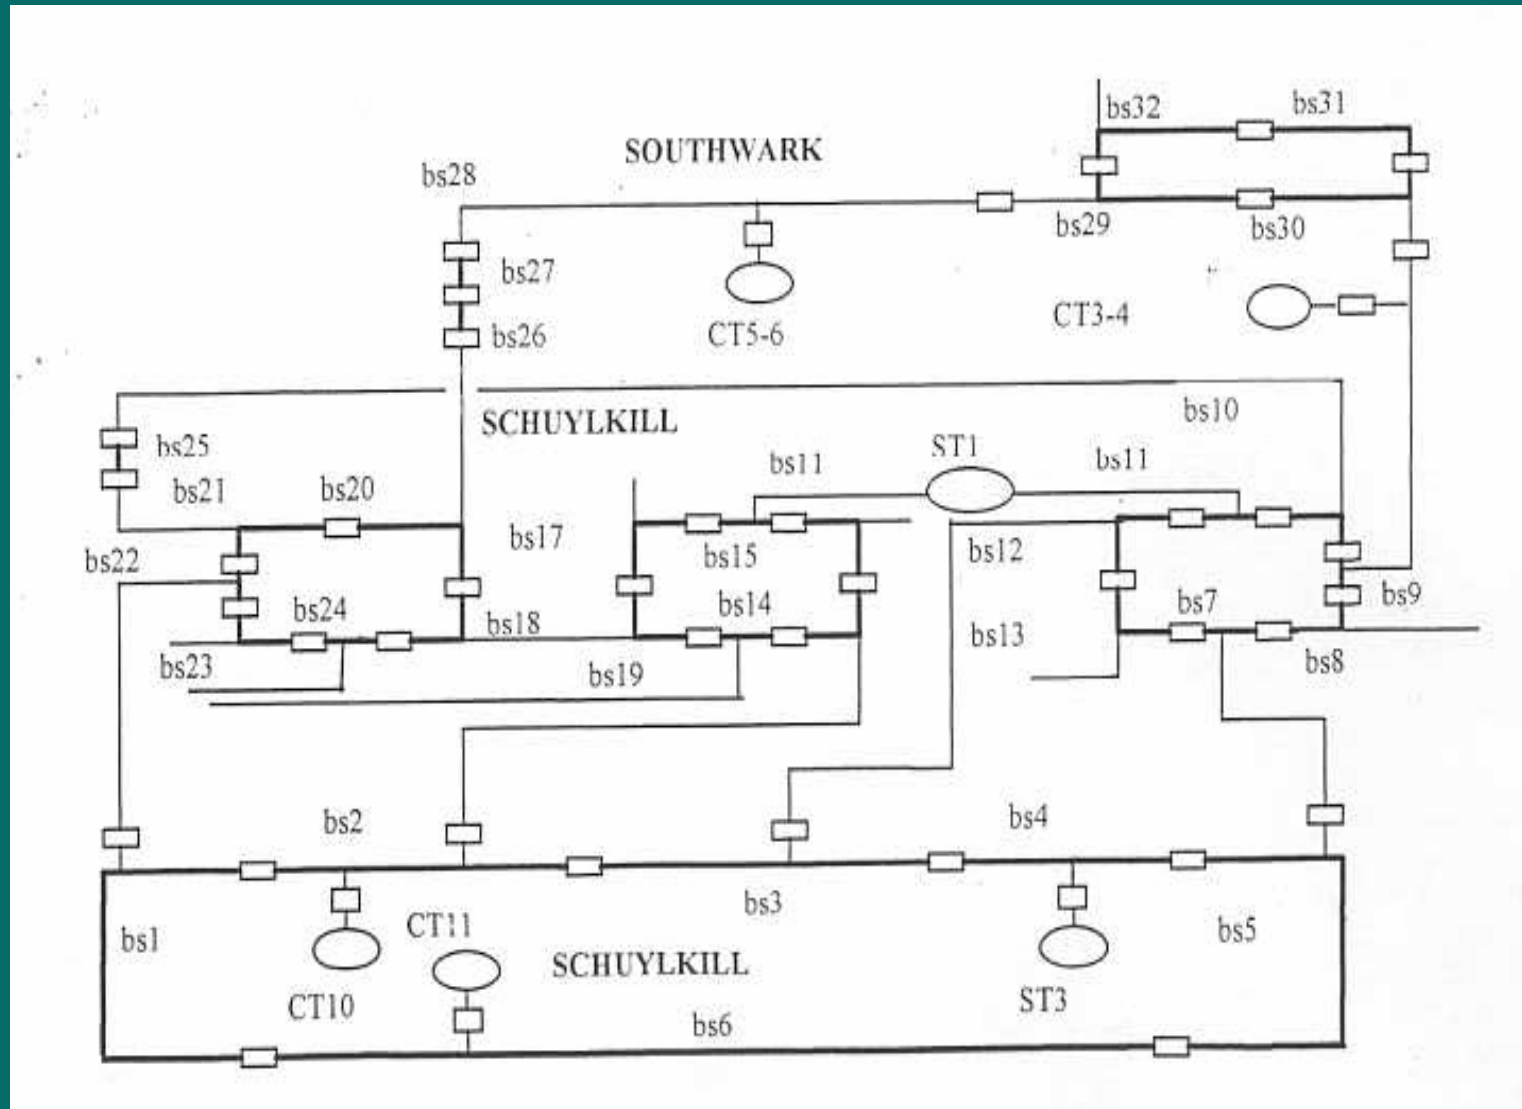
bs32
bs31
SOUTHWARK
bs28
bs29
bs30
bs27
bs26
CT5-6
CT3-4
SCHUYLKILL
bs10
bs25
bs21
bs20
bs11
ST1
bs11
bs17
bs15
bs12
bs22
bs24
bs14
bs7
bs9
bs18
bs13
bs23
bs19
bs8
bs2
bs4
bs3
bs1
CT11
bs5
SCHUYLKILL
CT10
ST3
bs6